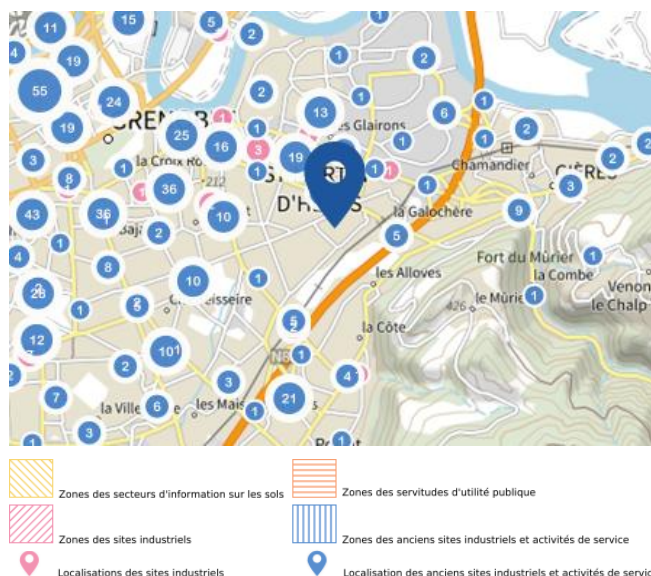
15
5
1
11
2
4
19
1
2
55
24
2
1
GRENOB
13
6
1
19
25
1
les Glairons
1
2
16
3
19
1
1
1
Chamandier
GIÈRES
2
3
la Croix Ro
8
1
1
3
36
ST-MART
D'HÈRES
la Galochère
9
43
36
10
2
1
5
2
1
4
Fort du Mûrier
1
les Alloves
la Combe
Venon
8
10
1
1
28
le Mûrier
le Chalp
426
2
5
Eybisseire
5
12
la Côte
1
101
2
4
3
7
6
les Mais
21
la Ville
1
3
1
1
Zones des secteurs d'information sur les sols
Zones des servitudes d'utilité publique
Zones des sites industriels
Zones des anciens sites industriels et activités de service
Localisations des sites industriels
Localisation des anciens sites industriels et activités de servic